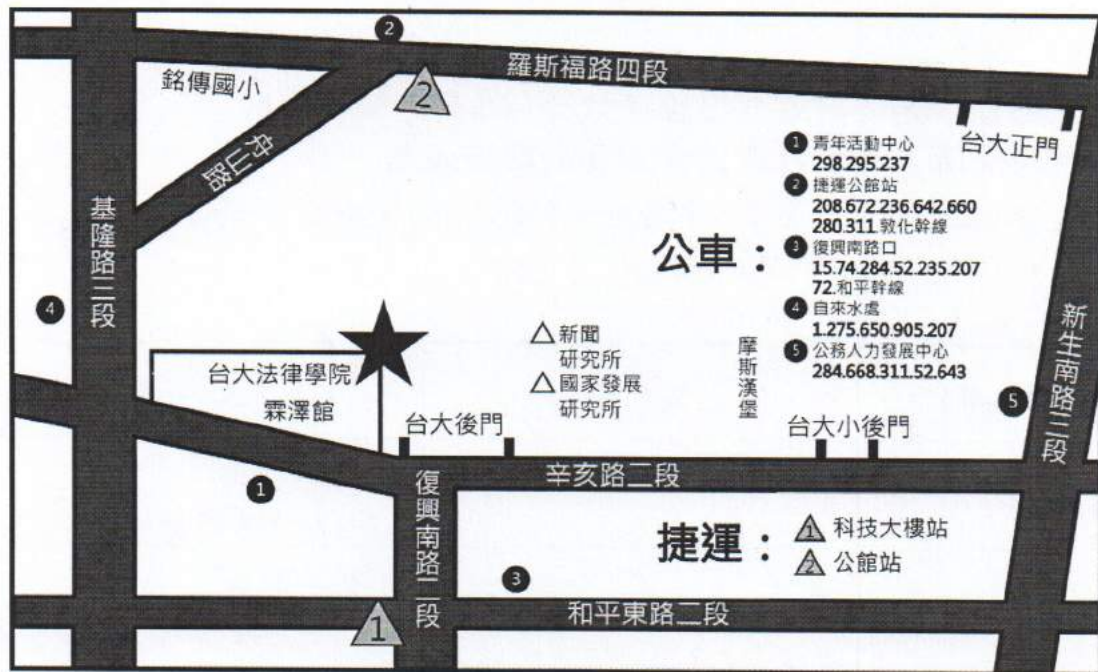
2
羅斯福路四段
銘傳國小
2
舟山路
台大正門
基隆路三段
4
❶ 青年活動中心
298.295.237
❷ 捷運公館站
208.672.236.642.660
280.311.敦化幹線
公車：
❸ 復興南路口
15.74.284.52.235.207
72.和平幹線
❹ 自來水處
1.275.650.905.207
❺ 公務人力發展中心
284.668.311.52.643
新生南路三段
△新聞
研究所
△國家發展
研究所
摩斯漢堡
台大法律學院
霖澤館
台大後門
台大小後門
5
1
辛亥路二段
復興南路二段
捷運：
1 科技大樓站
2 公館站
3
1
和平東路二段